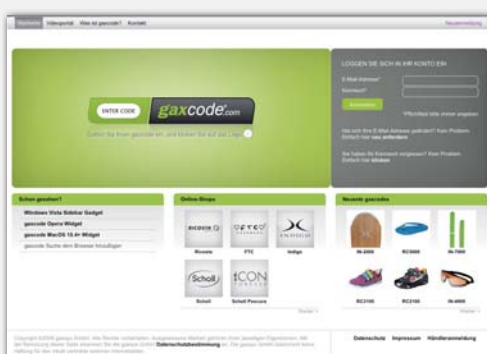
Startseite Videoportal Was ist gaxcode? Kontakt Neuanmeldung

ENTER CODE gaxcode.com

Einfach Ihr Ihren gaxcode ein, und klicken Sie auf das Logo

LOGGEN SIE SICH IN IHR KONTO EIN

E-Mail-Adresse*

Kennwort*

Anmelden

*Pflichtfeld bitte immer angeben

Hat sich Ihre E-Mail Adresse geändert? Kein Problem. Einfach hier anfordern

Sie haben Ihr Kennwort vergessen? Kein Problem. Einfach hier klicken

Schon gesehen?

Windows Vista Sidebar Gadget

gaxcode Opera Widget

gaxcode MacOS 10.4+ Widget

gaxcode Suche dem Browser hinzufügen

Online-Shops

Ricosta FTC Indigo Scholl Iconcept

Neueste gaxcodes

IN-3000 RC3000 IN-7000 RC2100 RC2100 IN-4000

Weiter

Copyright ©2008 gaxsys GmbH. Alle Rechte vorbehalten. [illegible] Datenschutzbestimmung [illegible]

Datenschutz Impressum Händleranmeldung